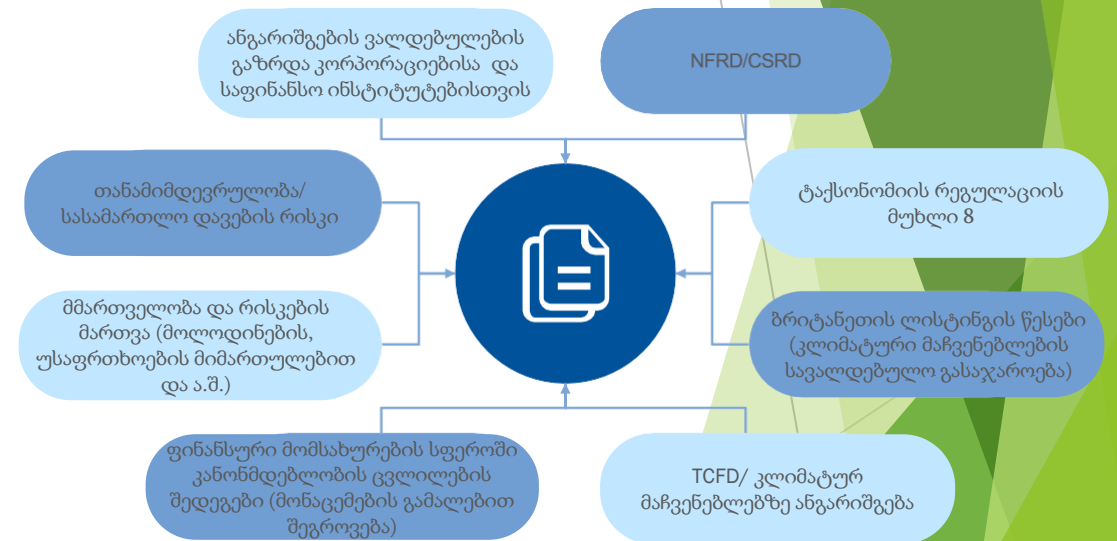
ანგარიშგების ვალდებულების გაზრდა კორპორაციებისა და საფინანსო ინსტიტუტებისთვის

NFRD/CSRD

თანამიმდევრულობა/ სასამართლო დავების რისკი

ტაქსონომიის რეგულაციის მუხლი 8

მმართველობა და რისკების მართვა (მოლოდინების, უსაფრთხოების მიმართულებით და ა.შ.)

ბრიტანეთის ლისტინგის წესები (კლიმატური მაჩვენებლების სავალდებულო გასაჯაროება)

ფინანსური მომსახურების სფეროში კანონმდებლობის ცვლილების შედეგები (მონაცემების გამალებით შეგროვება)

TCFD/ კლიმატურ მაჩვენებლებზე ანგარიშგება